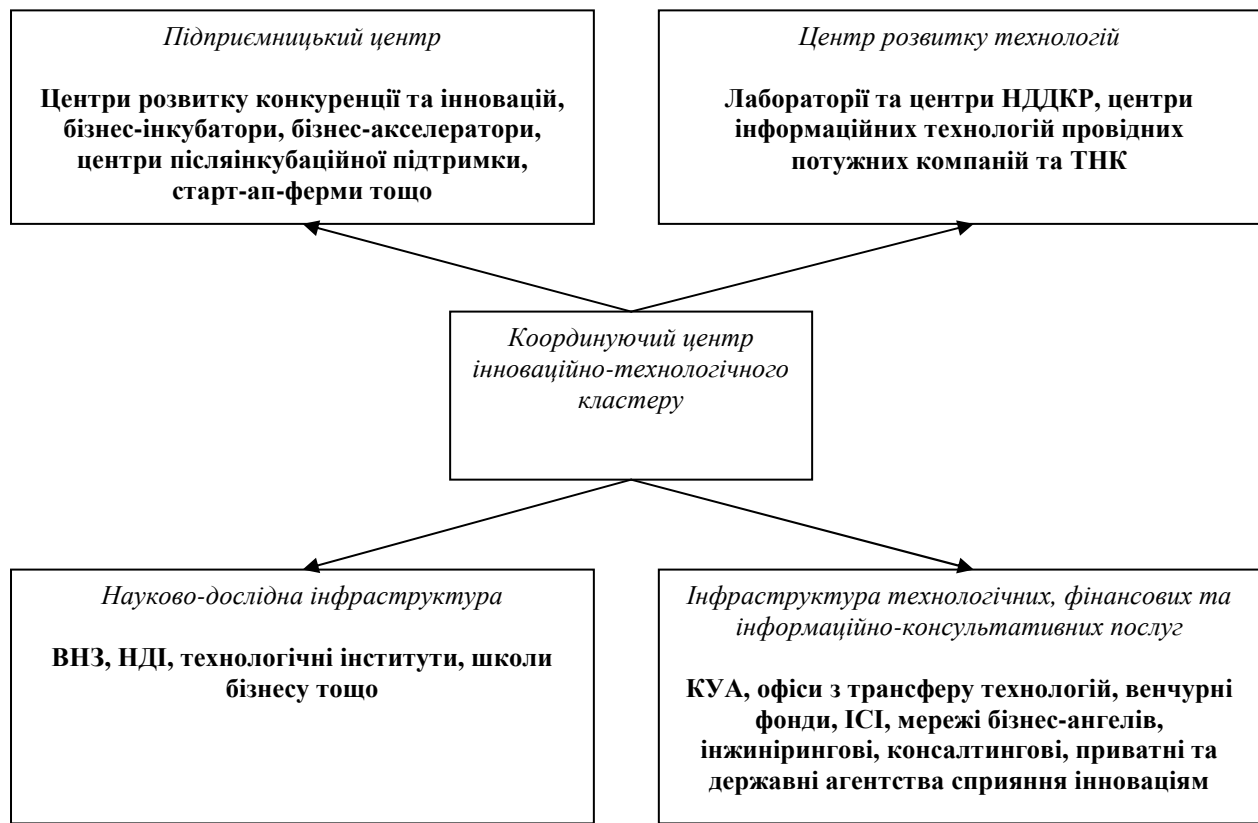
Підприємницький центр

Центри розвитку конкуренції та інновацій, бізнес-інкубатори, бізнес-акселератори, центри післяінкубаційної підтримки, старт-ап-ферми тощо

Центр розвитку технологій

Лабораторії та центри НДДКР, центри інформаційних технологій провідних потужних компаній та ТНК

Координуючий центр інноваційно-технологічного кластеру

Науково-дослідна інфраструктура

ВНЗ, НДІ, технологічні інститути, школи бізнесу тощо

Інфраструктура технологічних, фінансових та інформаційно-консультативних послуг

КУА, офіси з трансферу технологій, венчурні фонди, ІСІ, мережі бізнес-ангелів, інжинірингові, консалтингові, приватні та державні агентства сприяння інноваціям